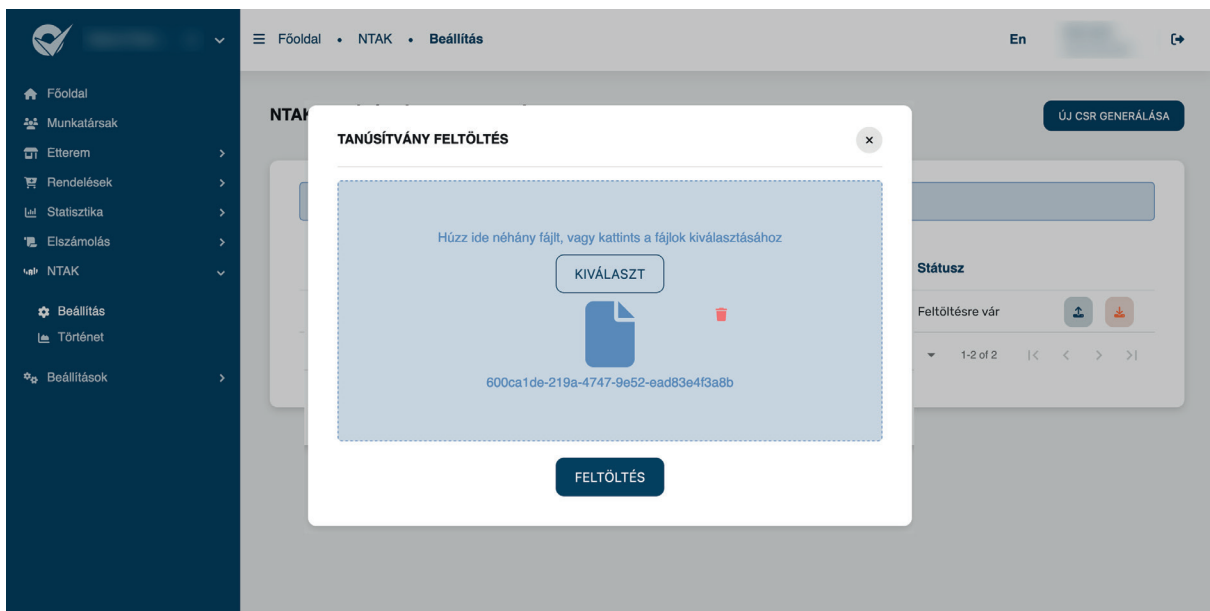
Főoldal • NTAK • Beállítás

En

Főoldal
Munkatársak
Etterem
Rendelések
Statisztika
Elszámolás
NTAK
Beállítás
Történet
Beállítások

NTAK

ÚJ CSR GENERÁLÁSA

TANÚSÍTVÁNY FELTÖLTÉS

×

Húzz ide néhány fájlt, vagy kattints a fájlok kiválasztásához

KIVÁLASZT

600ca1de-219a-4747-9e52-ead83e4f3a8b

FELTÖLTÉS

Státusz

Feltöltésre vár

1-2 of 2